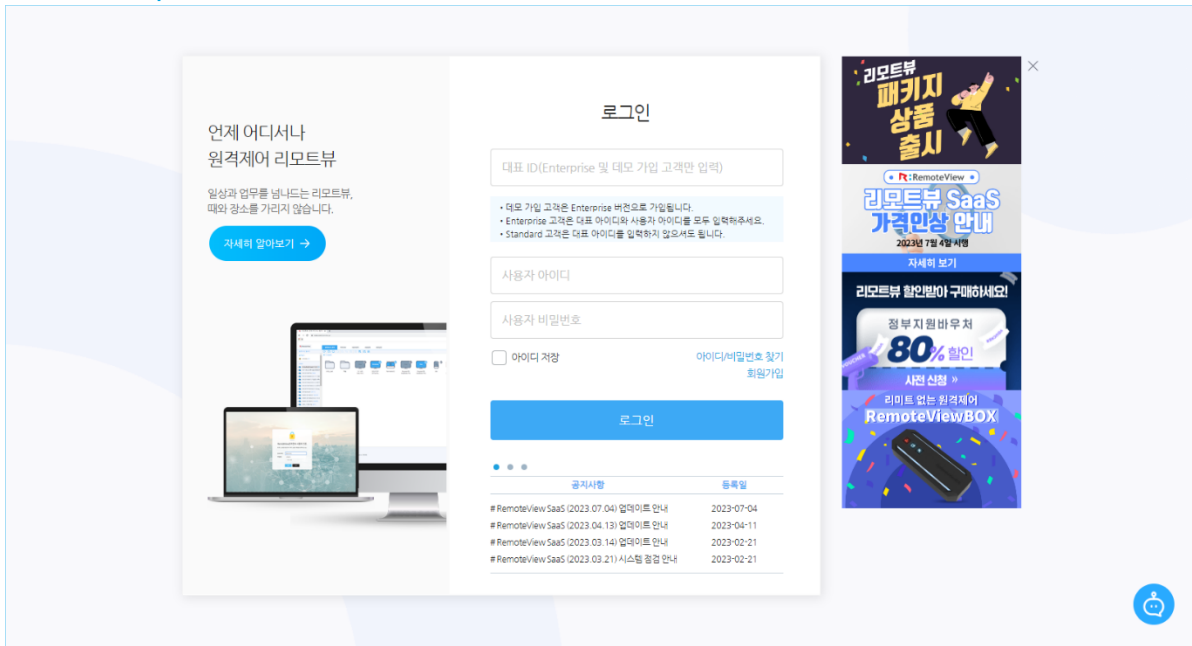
언제 어디서나
원격제어 리모트뷰

일상과 업무를 넘나드는 리모트뷰,
때와 장소를 가리지 않습니다.

자세히 알아보기 →

로그인

대표 ID(Enterprise 및 데모 가입 고객만 입력)

• 데모 가입 고객은 Enterprise 버전으로 가입됩니다.
• Enterprise 고객은 대표 아이디와 사용자 아이디를 모두 입력해주세요.
• Standard 고객은 대표 아이디를 입력하지 않으셔도 됩니다.

사용자 아이디

사용자 비밀번호

아이디 저장

아이디/비밀번호 찾기
회원가입

로그인

| 공지사항 | 등록일 |
|---|---|
| # RemoteView SaaS (2023.07.04) 업데이트 안내 | 2023-07-04 |
| # RemoteView SaaS (2023.04.13) 업데이트 안내 | 2023-04-11 |
| # RemoteView SaaS (2023.03.14) 업데이트 안내 | 2023-02-21 |
| # RemoteView SaaS (2023.03.21) 시스템 점검 안내 | 2023-02-21 |

리모트뷰
패키지
상품
출시

RemoteView
리모트뷰 SaaS
가격인상 안내
2023년 7월 4일 시행
자세히 보기

리모트뷰 할인받아 구매하세요!
정부지원바우처
80% 할인
사전 신청 »

리미트 없는 원격제어
RemoteViewBOX